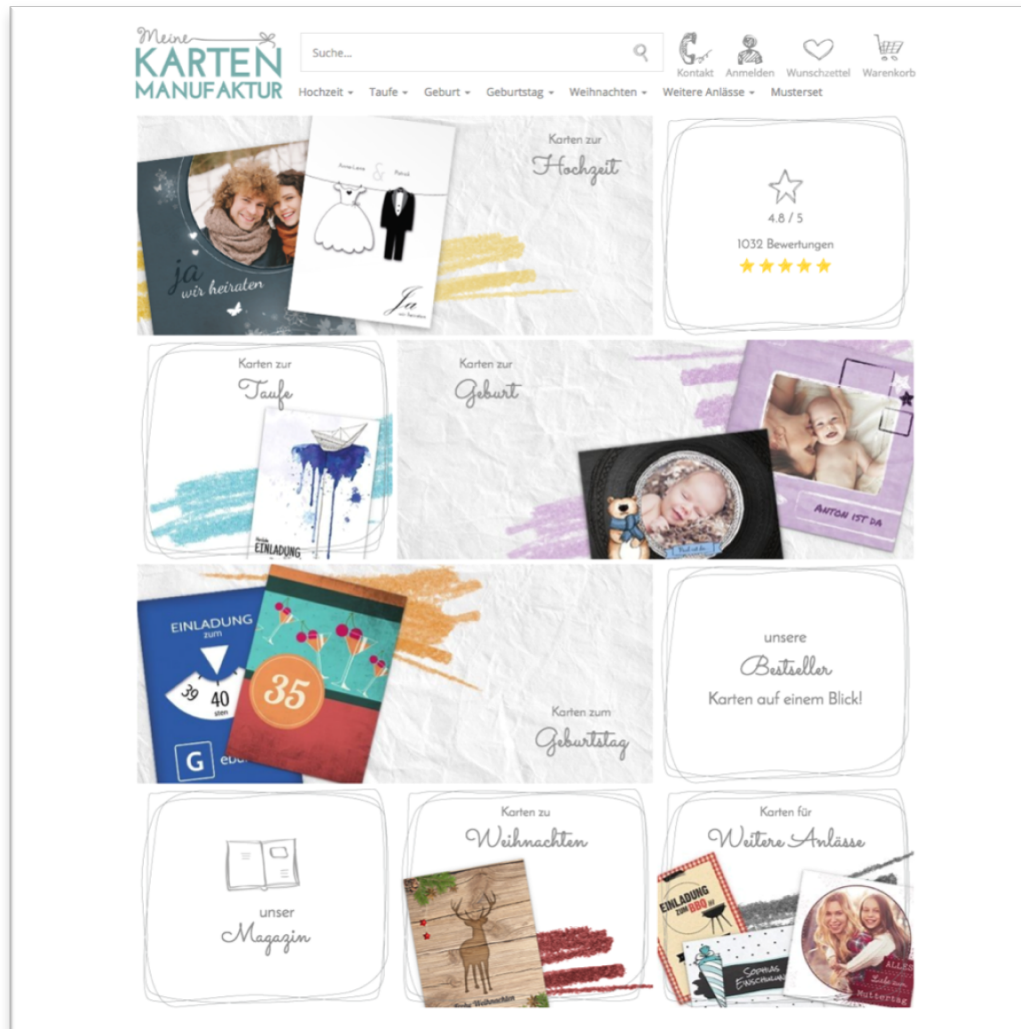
Meine KARTEN MANUFAKTUR

Suche...

Kontakt Anmelden Wunschzettel Warenkorb

Hochzeit Taufe Geburt Geburtstag Weihnachten Weitere Anlässe Musterset

ja wir heiraten

Ja

Karten zur Hochzeit

4.8 / 5

1032 Bewertungen

Karten zur Taufe

EINLADUNG

Karten zur Geburt

ANTON IST DA

EINLADUNG zum

39 40

G

35

Karten zum Geburtstag

unsere Bestseller

Karten auf einem Blick!

unser Magazin

Karten zu Weihnachten

Karten für Weitere Anlässe

EINLADUNG ZUM BBQ

ALLES Liebe zum Muttertag